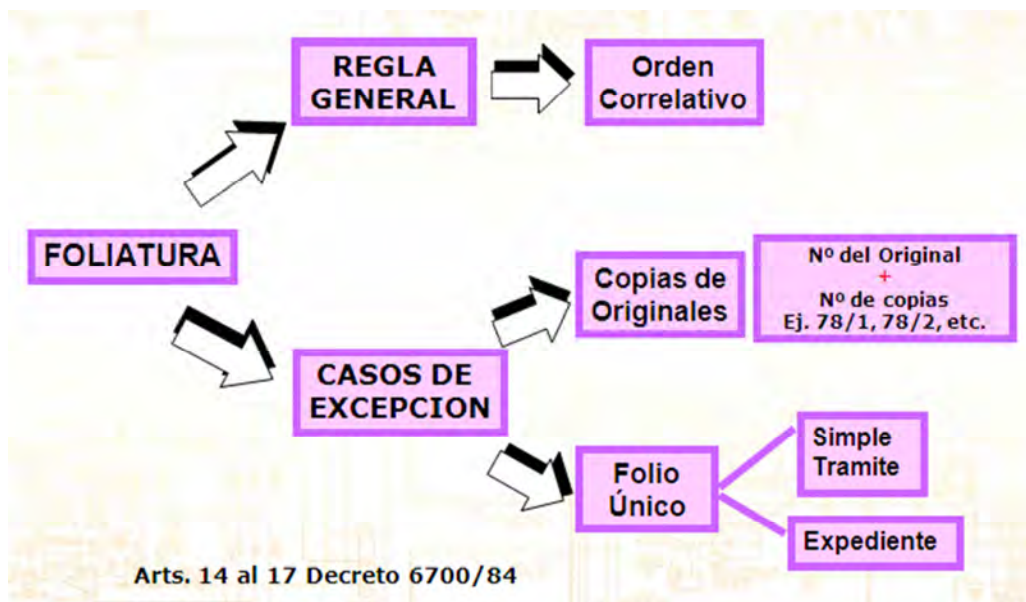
REGLA GENERAL

Orden Correlativo

FOLIATURA

Copias de Originales

Nº del Original
+
Nº de copias
Ej. 78/1, 78/2, etc.

CASOS DE EXCEPCION

Folio Único

Simple Tramite

Expediente

Arts. 14 al 17 Decreto 6700/84